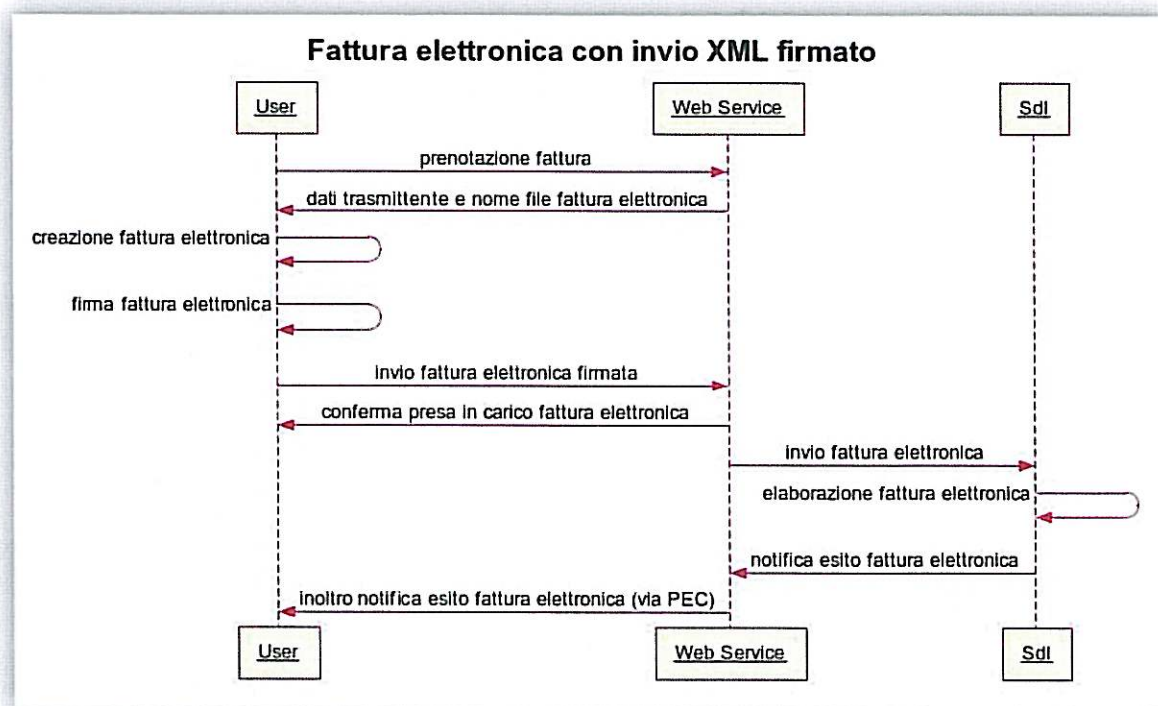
Fattura elettronica con invio XML firmato

User

Web Service

SdI

prenotazione fattura

dati trasmittente e nome file fattura elettronica

creazione fattura elettronica

firma fattura elettronica

invio fattura elettronica firmata

conferma presa in carico fattura elettronica

invio fattura elettronica

elaborazione fattura elettronica

notifica esito fattura elettronica

inoltro notifica esito fattura elettronica (via PEC)

User

Web Service

SdI